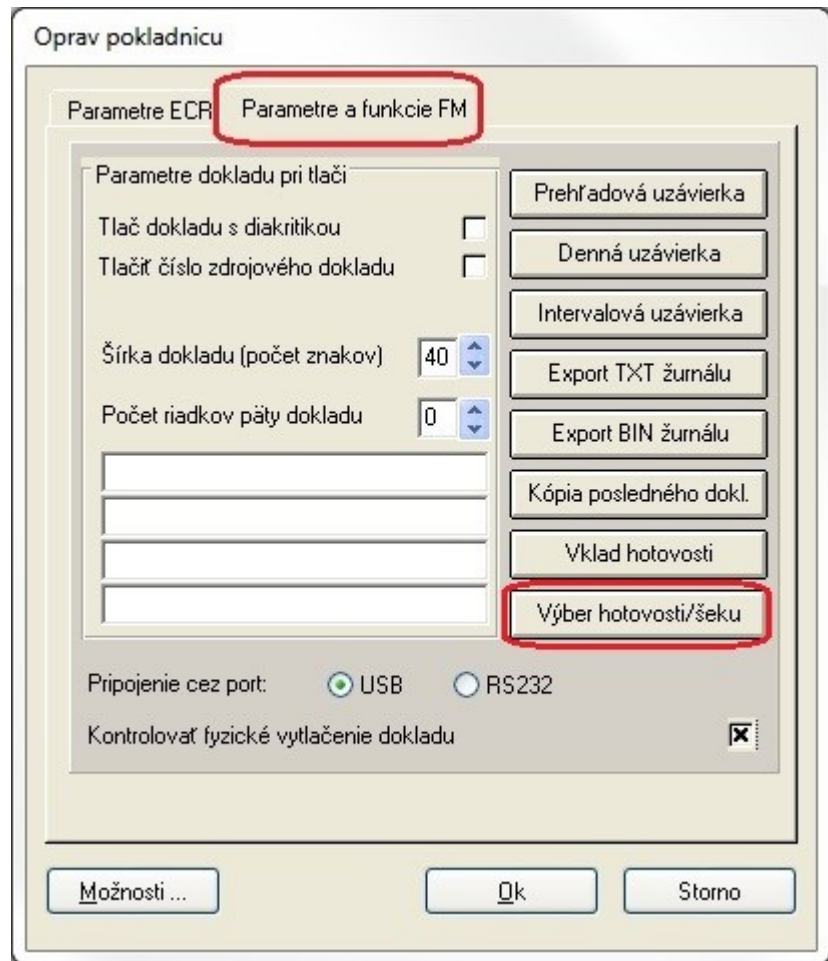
Oprav pokladnicu

Parametre ECR
Parametre a funkcie FM

Parametre dokladu pri tlači
Tlač dokladu s diakritikou
Tlačiť číslo zdrojového dokladu

Šírka dokladu (počet znakov) 40
Počet riadkov päty dokladu 0

Prehľadová uzávierka
Denná uzávierka
Intervalová uzávierka
Export TXT žurnálu
Export BIN žurnálu
Kópia posledného dokl.
Vklad hotovosti
Výber hotovosti/šeku

Pripojenie cez port: USB RS232

Kontrolovať fyzické vytlačenie dokladu

Možnosti ...
Ok
Storno